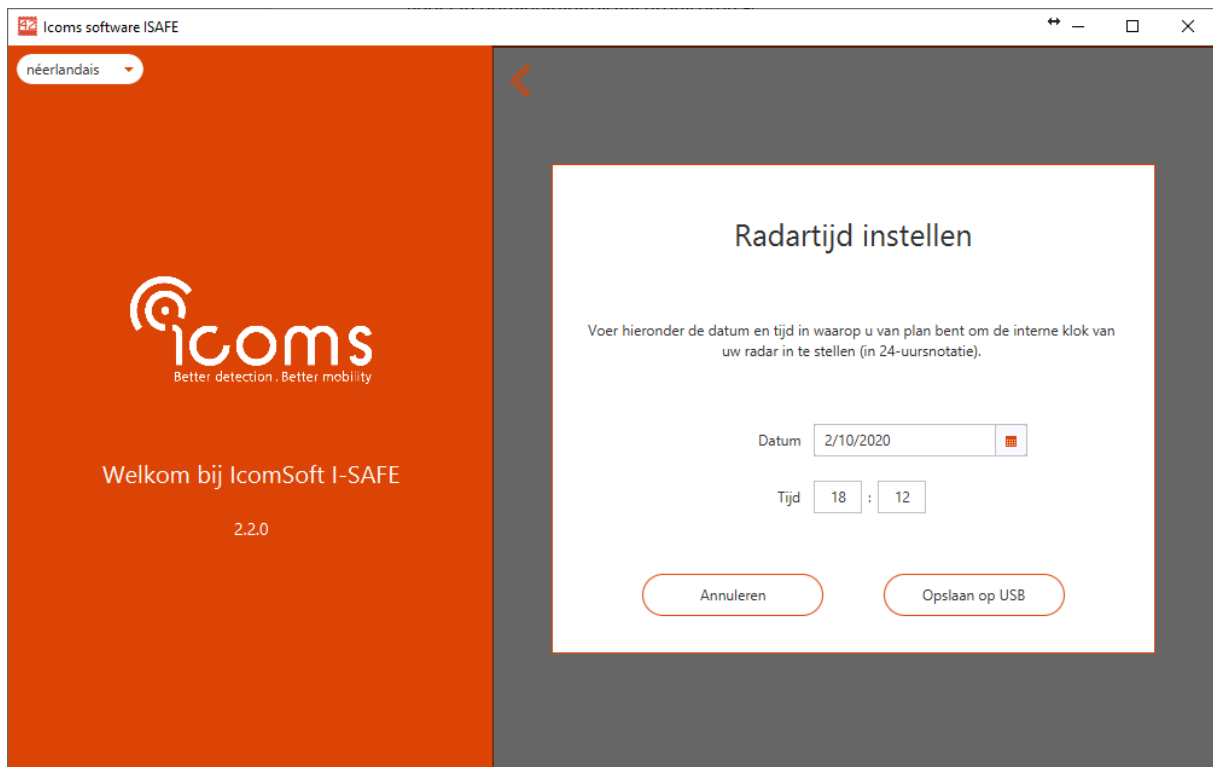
Icoms software ISAFE

néerlandais

icoms
Better detection . Better mobility

Welkom bij IcomSoft I-SAFE

2.2.0

Radartijd instellen

Voer hieronder de datum en tijd in waarop u van plan bent om de interne klok van uw radar in te stellen (in 24-uursnotatie).

Datum 2/10/2020

Tijd 18 : 12

Annuleren

Opslaan op USB